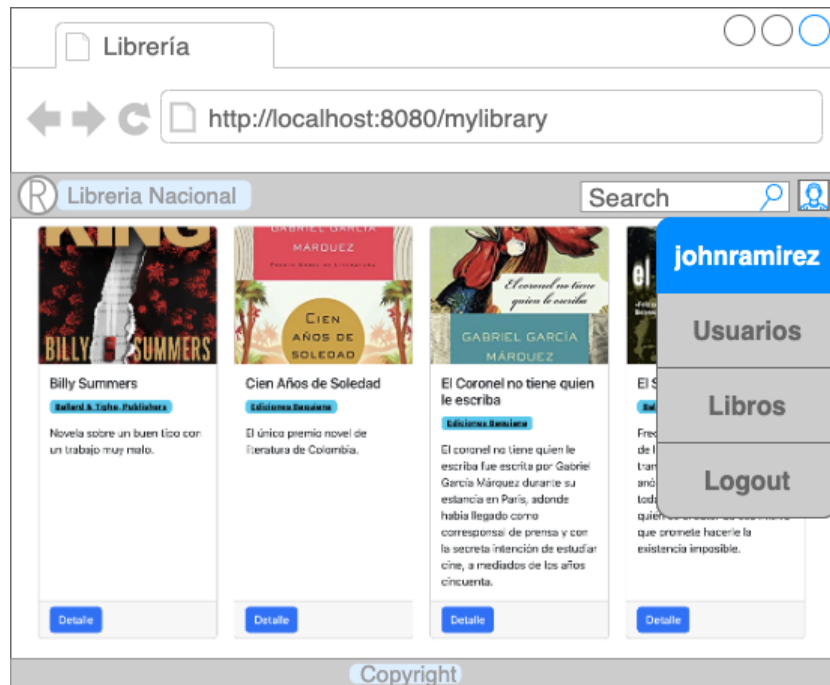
Librería

http://localhost:8080/mylibrary

Libreria Nacional

Search

johnramirez

Usuarios

Libros

Logout

KING
BILLY SUMMERS

Billy Summers
Ballard & Tighe, Publishers
Novela sobre un buen tipo con un trabajo muy malo.
Detalle

GABRIEL GARCÍA MÁRQUEZ
Premio Nobel de Literatura
CIEN AÑOS DE SOLEDAD

Cien Años de Soledad
Ediciones Bonaiere
El único premio novel de literatura de Colombia.
Detalle

El coronel no tiene quien le escriba
GABRIEL GARCÍA MÁRQUEZ

El Coronel no tiene quien le escriba
Ediciones Bonaiere
El coronel no tiene quien le escriba fue escrita por Gabriel García Márquez durante su estancia en París, adonde había llegado como corresponsal de prensa y con la secreta intención de estudiar cine, a mediados de los años cincuenta.
Detalle

el
El S
Fre
de l
tran
anó
toda
quien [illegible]
que promete hacerle la existencia imposible.
Detalle

Copyright